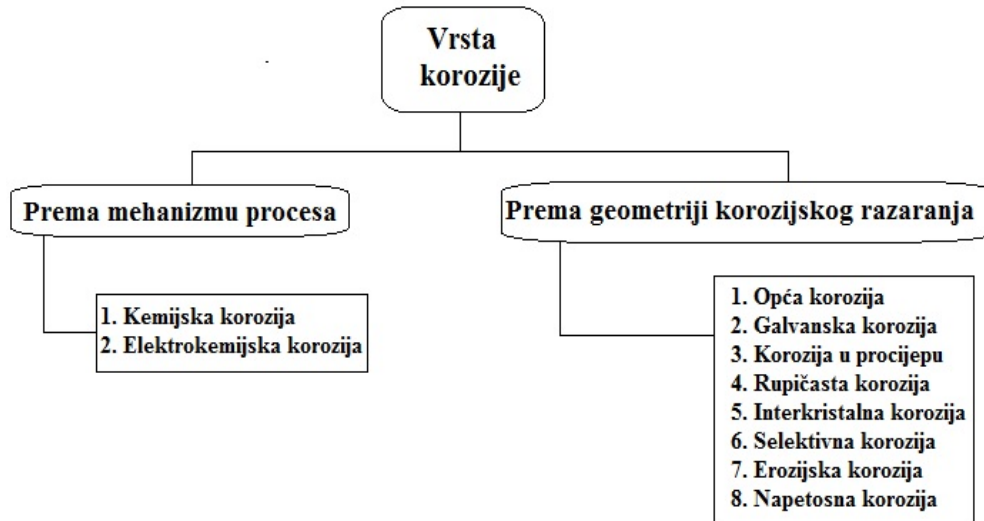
Vrsta korozije

Prema mehanizmu procesa

1. Kemijska korozija
2. Elektrokemijska korozija

Prema geometriji korozijskog razaranja

1. Opća korozija
2. Galvanska korozija
3. Korozija u procijepu
4. Rupičasta korozija
5. Interkristalna korozija
6. Selektivna korozija
7. Erozijska korozija
8. Napetosna korozija